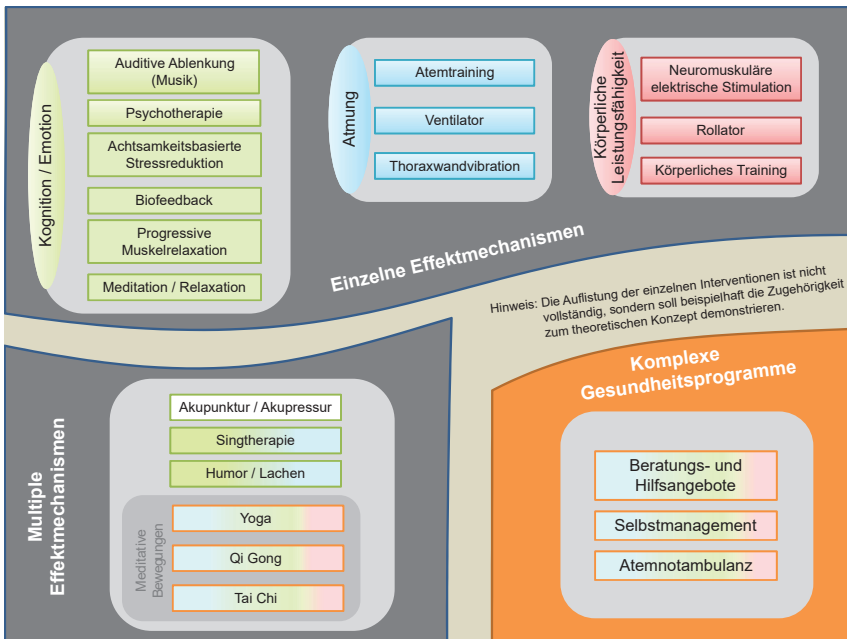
Kognition / Emotion

Auditive Ablenkung (Musik)

Psychotherapie

Achtsamkeitsbasierte Stressreduktion

Biofeedback

Progressive Muskelrelaxation

Meditation / Relaxation

Atmung

Atemtraining

Ventilator

Thoraxwandvibration

Körperliche Leistungsfähigkeit

Neuromuskuläre elektrische Stimulation

Rollator

Körperliches Training

Einzelne Effektmechanismen

Hinweis: Die Auflistung der einzelnen Interventionen ist nicht vollständig, sondern soll beispielhaft die Zugehörigkeit zum theoretischen Konzept demonstrieren.

Multiple Effektmechanismen

Akupunktur / Akupressur

Singtherapie

Humor / Lachen

Meditative Bewegungen

Yoga

Qi Gong

Tai Chi

Komplexe Gesundheitsprogramme

Beratungs- und Hilfsangebote

Selbstmanagement

Atemnotambulanz